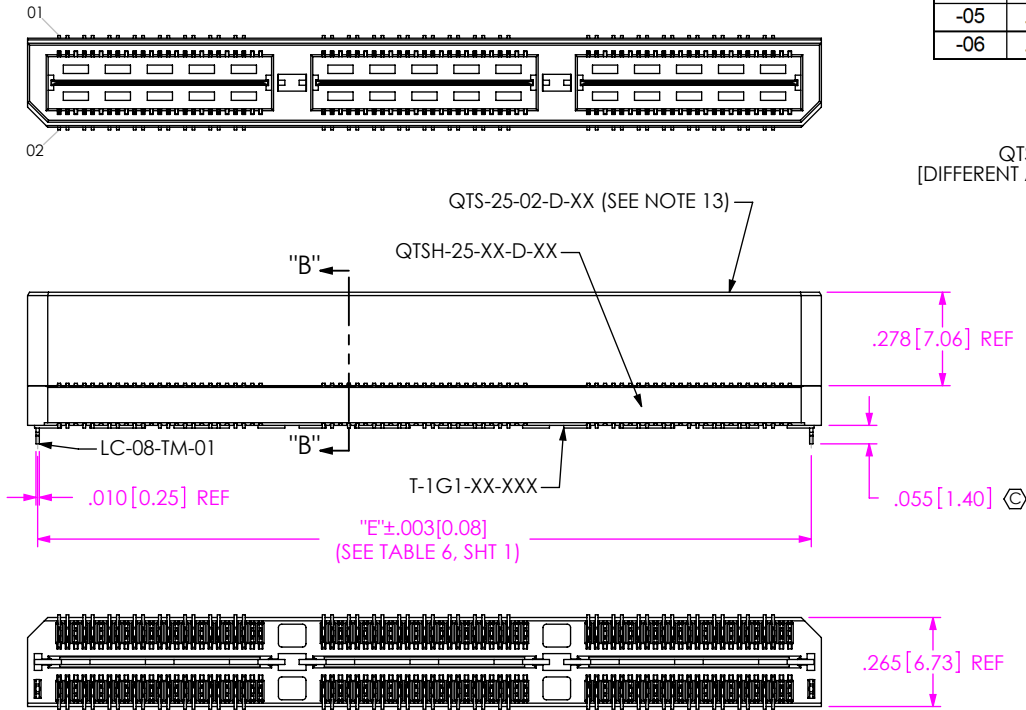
01

02

| -05 | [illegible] |
|---|---|
| -06 | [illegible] |

QT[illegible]
[DIFFERENT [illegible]

QTS-25-02-D-XX (SEE NOTE 13)

QTSH-25-XX-D-XX

"B"

"B"

LC-08-TM-01

T-1G1-XX-XXX

.278[7.06] REF

.055[1.40] Ⓒ

.010[0.25] REF

"E"±.003[0.08]
(SEE TABLE 6, SHT 1)

.265[6.73] REF